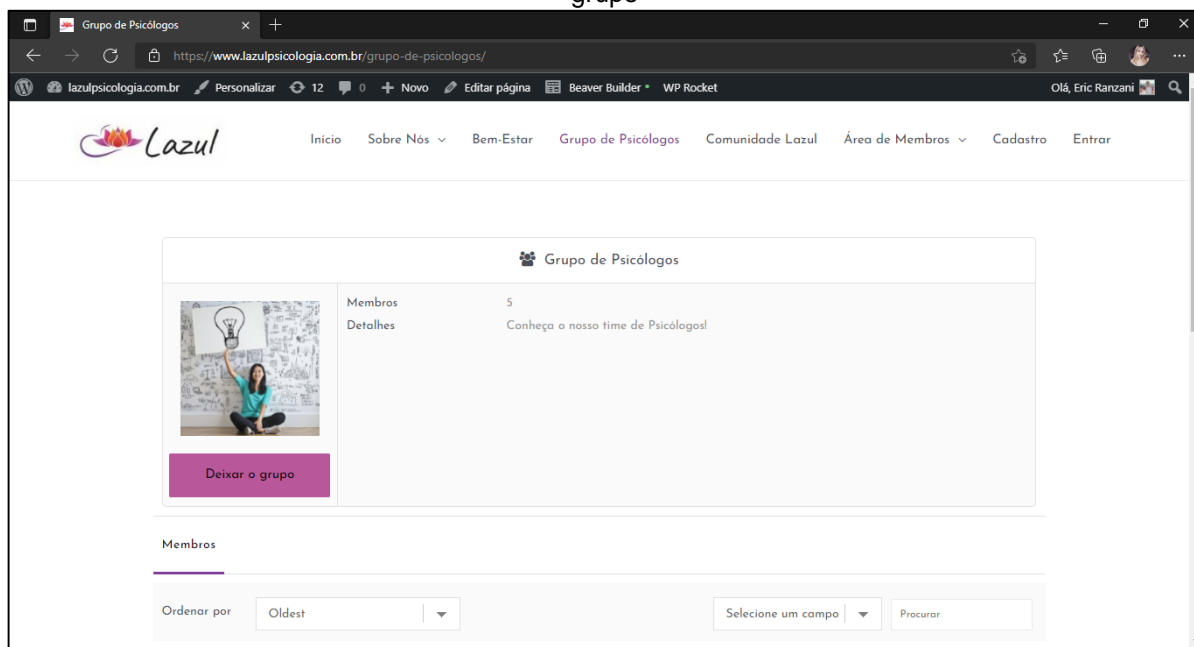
grupo

Grupo de Psicólogos

https://www.lazulpsicologia.com.br/grupo-de-psicologos/

lazulpsicologia.com.br Personalizar 12 0 Novo Editar página Beaver Builder WP Rocket Olá, Eric Ranzani

Lazul

Início Sobre Nós Bem-Estar Grupo de Psicólogos Comunidade Lazul Área de Membros Cadastro Entrar

Grupo de Psicólogos

Membros 5
Detalhes Conheça o nosso time de Psicólogos!

Deixar o grupo

Membros

Ordenar por Oldest Selecione um campo Procurar